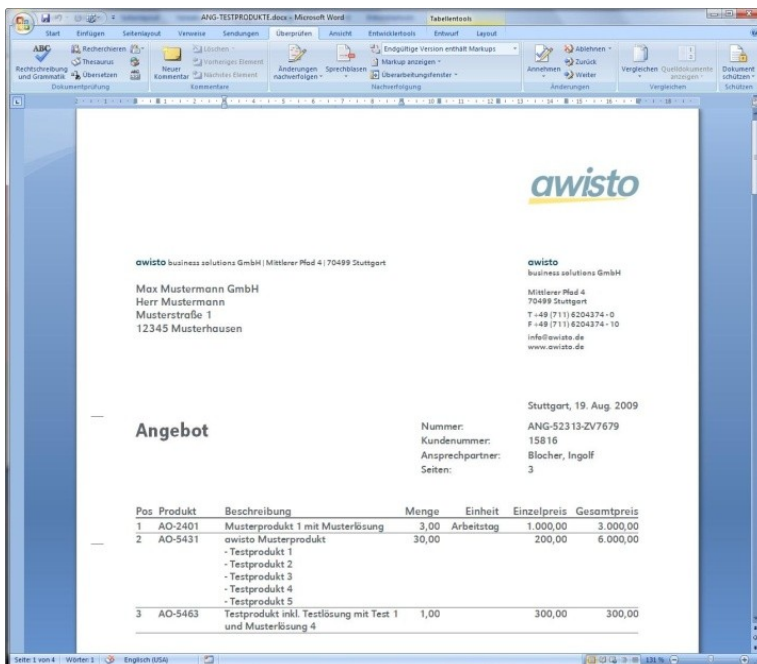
ANG-TESTPRODUKTE.docx - Microsoft Word

Tabellentools

Start Einfügen Seitenlayout Verweise Sendungen Überprüfen Ansicht Entwicklertools Entwurf Layout

Rechtschreibung und Grammatik
Recherchieren
Thesaurus
Übersetzen
Dokumentprüfung

Neuer Kommentar
Löschen
Vorheriges Element
Nächstes Element
Kommentare

Änderungen nachverfolgen
Sprechblasen
Endgültige Version enthält Markups
Markup anzeigen
Überarbeitungsfenster
Nachverfolgung

Annehmen
Ablehnen
Zurück
Weiter
Änderungen

Vergleichen
Quelldokumente anzeigen
Vergleichen

Dokument schützen
Schützen

awisto

awisto business solutions GmbH | Mittlerer Pfad 4 | 70499 Stuttgart

Max Mustermann GmbH
Herr Mustermann
Musterstraße 1
12345 Musterhausen

awisto
business solutions GmbH

Mittlerer Pfad 4
70499 Stuttgart

T +49 (711) 6204374 - 0
F +49 (711) 6204374 - 10

info@awisto.de
www.awisto.de

Stuttgart, 19. Aug. 2009

Angebot

Nummer: ANG-52313-ZV7679
Kundenummer: 15816
Ansprechpartner: Blocher, Ingolf
Seiten: 3

| Pos | Produkt | Beschreibung | Menge | Einheit | Einzelpreis | Gesamtpreis |
|---|---|---|---|---|---|---|
| 1 | AO-2401 | Musterprodukt 1 mit Musterlösung | 3,00 | Arbeitstag | 1.000,00 | 3.000,00 |
| 2 | AO-5431 | awisto Musterprodukt<br>- Testprodukt 1<br>- Testprodukt 2<br>- Testprodukt 3<br>- Testprodukt 4<br>- Testprodukt 5 | 30,00 | | 200,00 | 6.000,00 |
| 3 | AO-5463 | Testprodukt inkl. Testlösung mit Test 1 und Musterlösung 4 | 1,00 | | 300,00 | 300,00 |

Seite: 1 von 4 Wörter: 1 Englisch (USA) 131 %